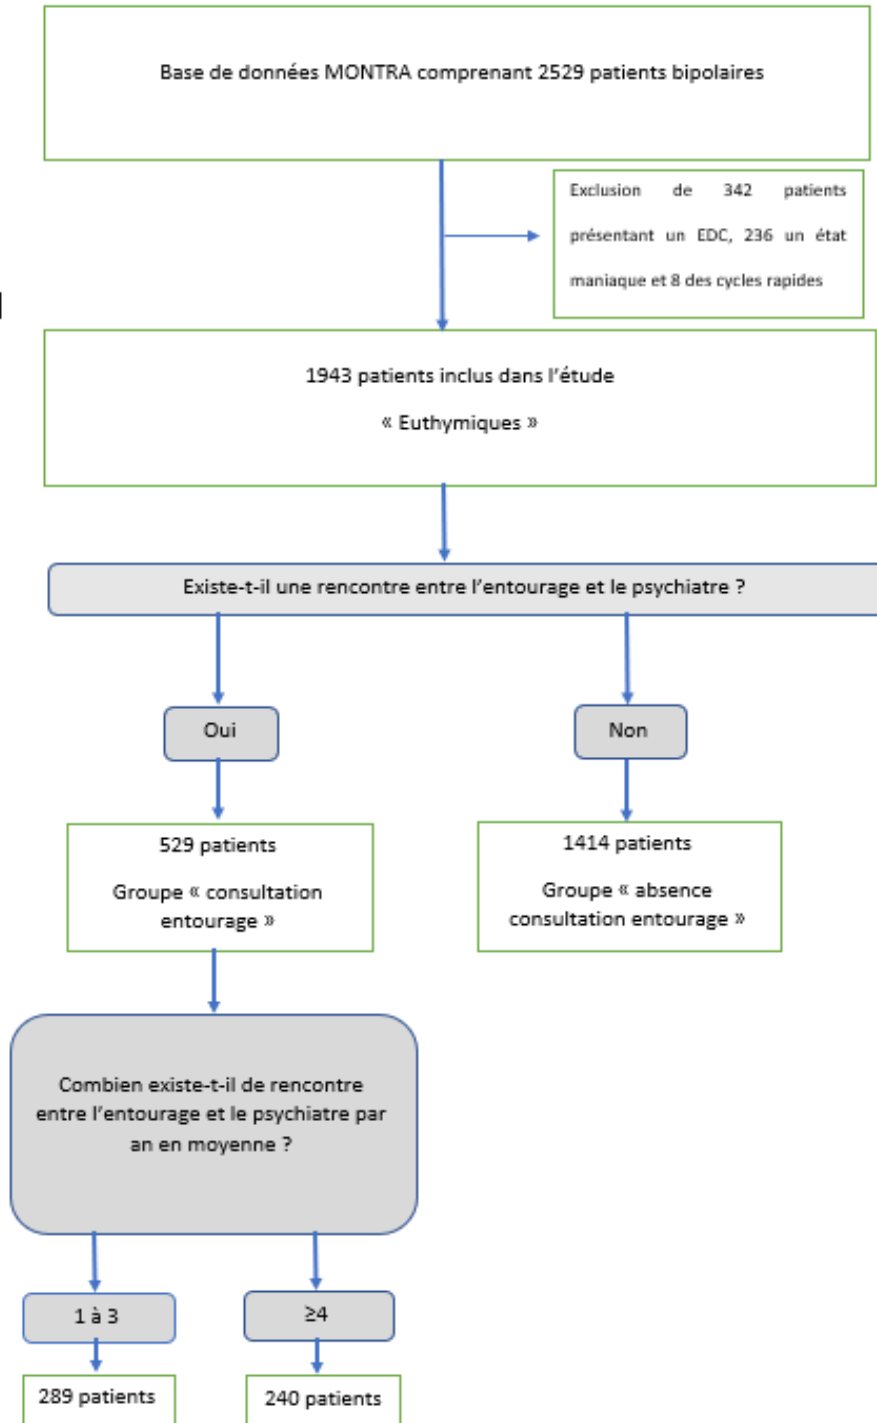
Base de données MONTRA comprenant 2529 patients bipolaires

Exclusion de 342 patients présentant un EDC, 236 un état maniaque et 8 des cycles rapides

1943 patients inclus dans l'étude

« Euthymiques »

Existe-t-il une rencontre entre l'entourage et le psychiatre ?

Oui

Non

529 patients

Groupe « consultation entourage »

1414 patients

Groupe « absence consultation entourage »

Combien existe-t-il de rencontre entre l'entourage et le psychiatre par an en moyenne ?

1 à 3

≥4

289 patients

240 patients